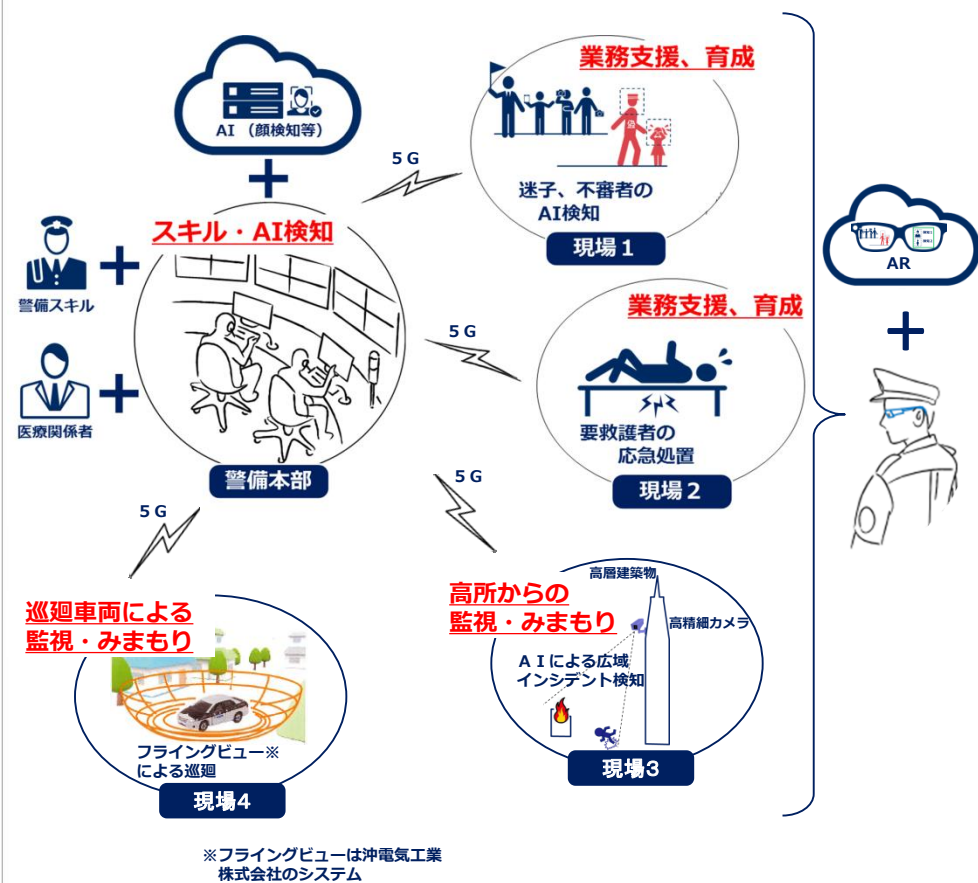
AI（顔検知等）

+

スキル・AI検知

警備スキル

+

医療関係者

+

警備本部

5G

業務支援、育成

迷子、不審者のAI検知

現場1

5G

業務支援、育成

要救護者の応急処置

現場2

5G

AR

+

5G

巡廻車両による監視・みまもり

フライングビュー※による巡廻

現場4

高所からの監視・みまもり

高層建築物

高精細カメラ

AIによる広域インシデント検知

現場3

※フライングビューは沖電気工業株式会社のシステム